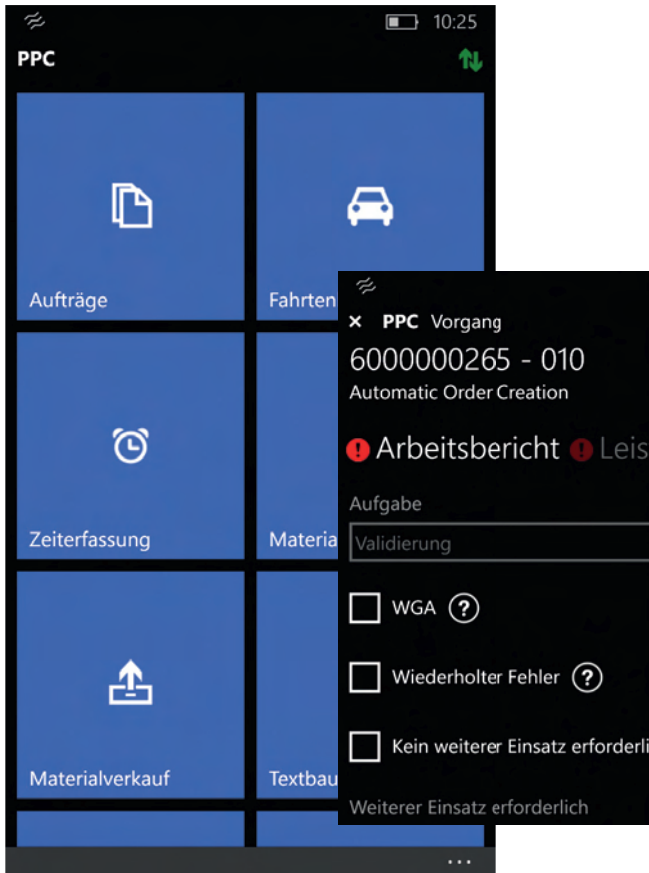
10:25

PPC

Aufträge

Fahrten

Zeiterfassung

Materia

Materialverkauf

Textbau

...

× PPC Vorgang

6000000265 - 010

Automatic Order Creation

Arbeitsbericht Leis

Aufgabe

Validierung

WGA ?

Wiederholter Fehler ?

Kein weiterer Einsatz erforderli

Weiterer Einsatz erforderlich